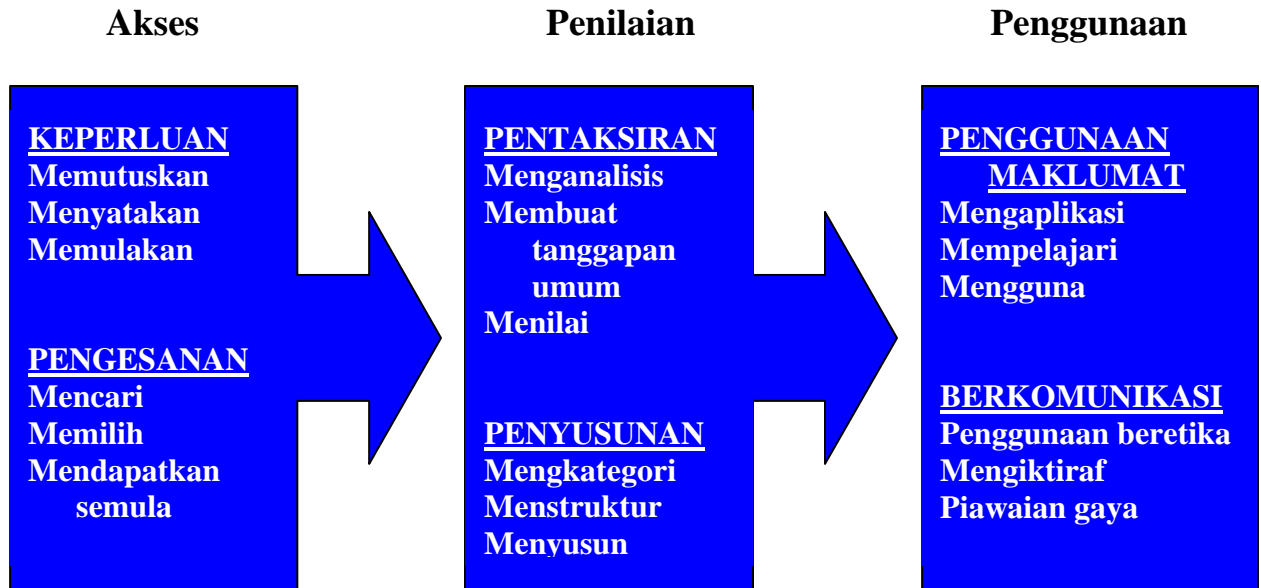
Akses

Penilaian

Penggunaan

KEPERLUAN
Memutuskan
Menyatakan
Memulakan

PENGESANAN
Mencari
Memilih
Mendapatkan semula

PENTAKSIRAN
Menganalisis
Membuat tanggapan umum
Menilai

PENYUSUNAN
Mengkategori
Menstruktur
Menyusun

PENGGUNAAN MAKLUMAT
Mengaplikasi
Mempelajari
Mengguna

BERKOMUNIKASI
Penggunaan beretika
Mengiktiraf
Piawaian gaya